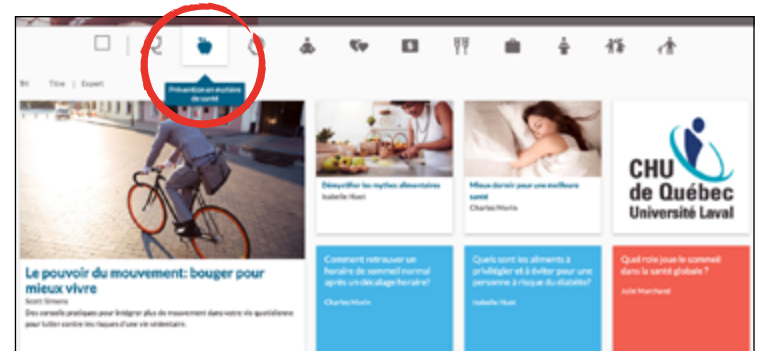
Prévention en matière de santé

Titre | Expert

Le pouvoir du mouvement: bouger pour mieux vivre

Scott Simons

Des conseils pratiques pour intégrer plus de mouvement dans votre vie quotidienne pour lutter contre les risques d'une vie sédentaire.

Démystifier les mythes alimentaires

Isabelle Huot

Mieux dormir pour une meilleure santé

Charles Morin

CHU de Québec Université Laval

Comment retrouver un horaire de sommeil normal après un décalage horaire?

Charles Morin

Quels sont les aliments à privilégier et à éviter pour une personne à risque du diabète?

Isabelle Huot

Quel rôle joue le sommeil dans la santé globale ?

Julie Marchand